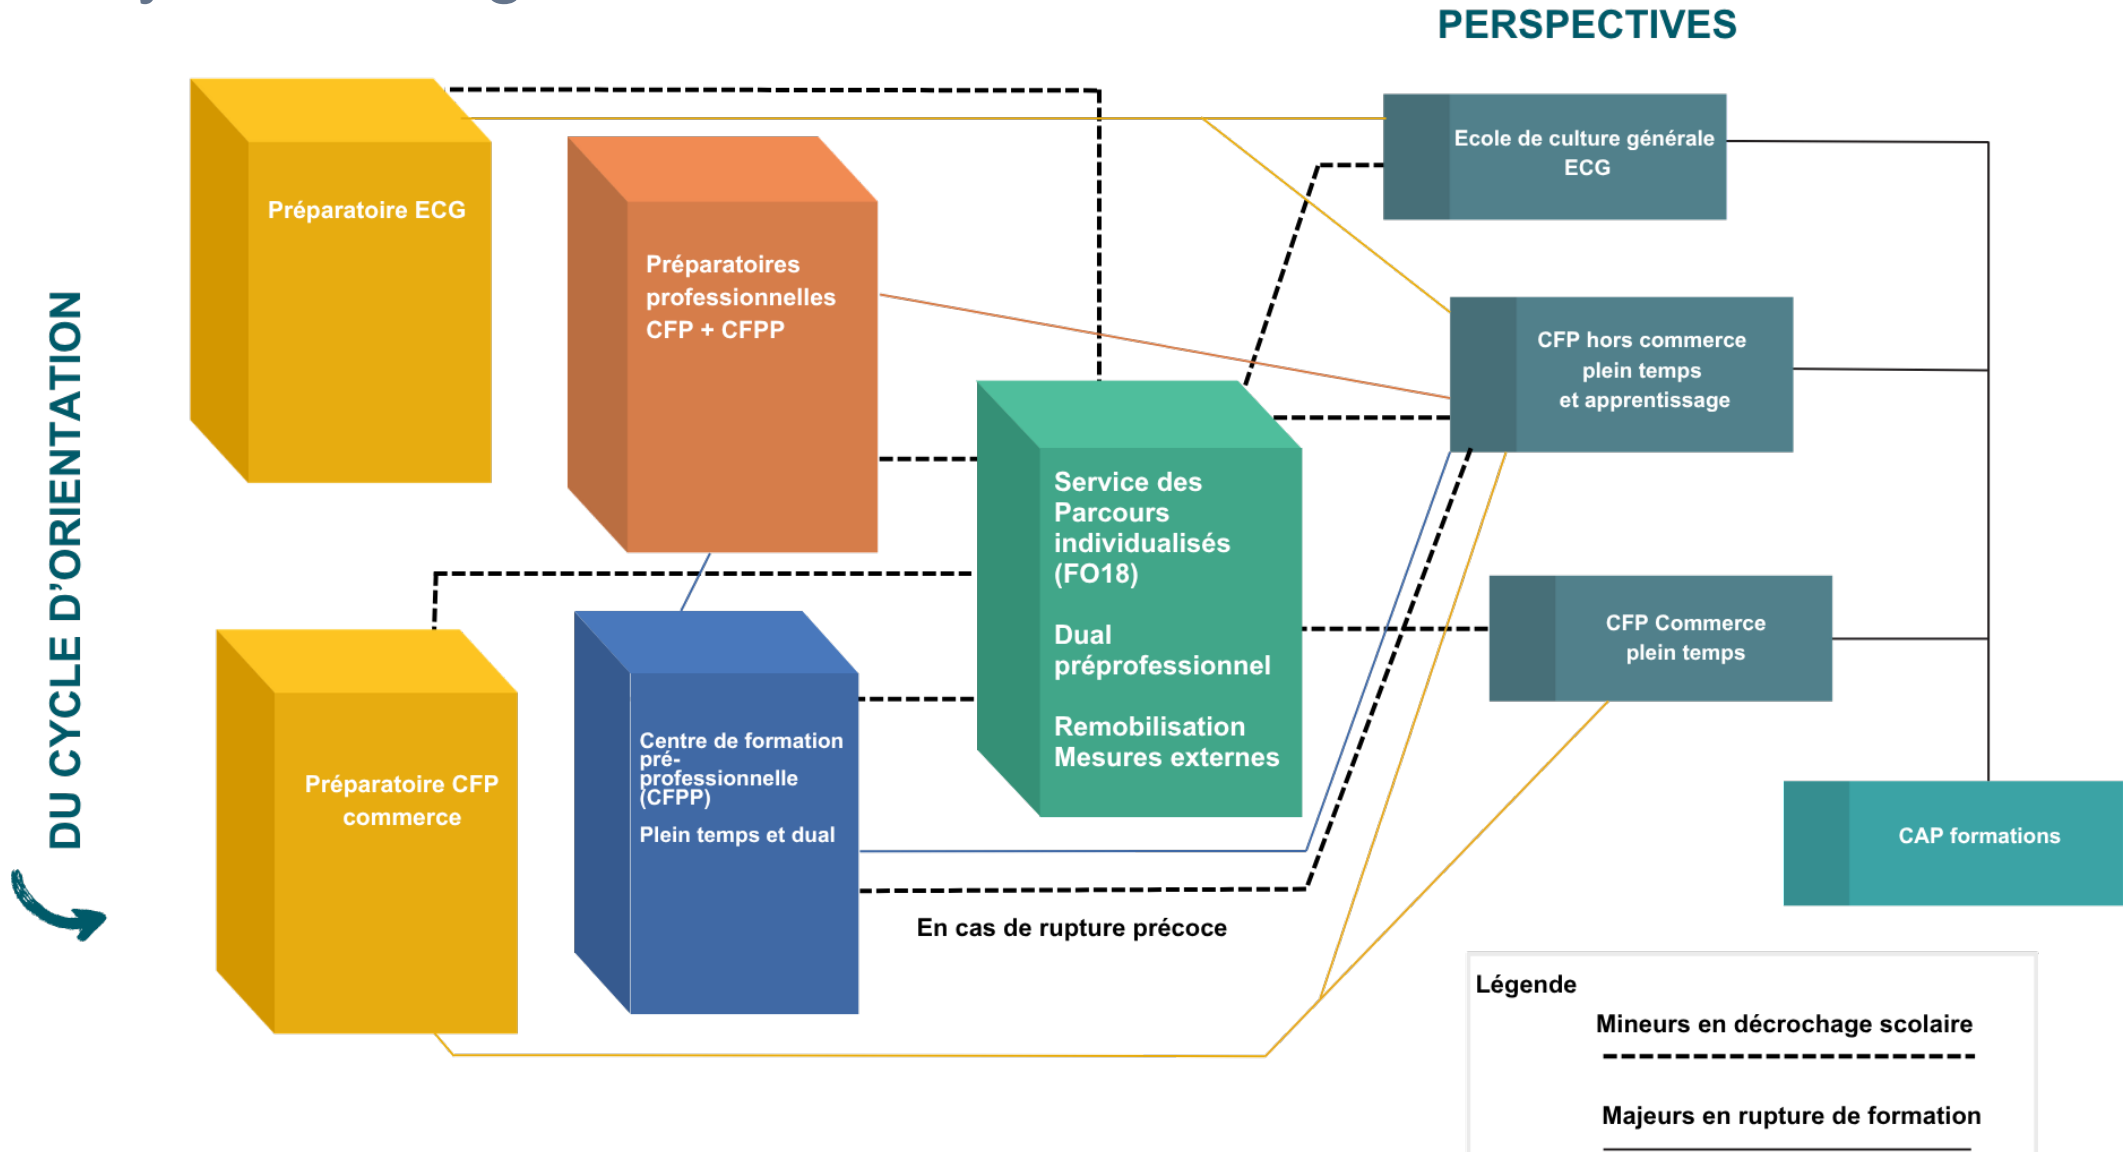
PERSPECTIVES

DU CYCLE D'ORIENTATION

Préparatoire ECG

Préparatoires professionnelles CFP + CFPP

Service des Parcours individualisés (FO18)

Dual préprofessionnel

Remobilisation Mesures externes

Préparatoire CFP commerce

Centre de formation pré-professionnelle (CFPP)

Plein temps et dual

Ecole de culture générale ECG

CFP hors commerce plein temps et apprentissage

CFP Commerce plein temps

CAP formations

En cas de rupture précoce

Légende

Mineurs en décrochage scolaire

Majeurs en rupture de formation